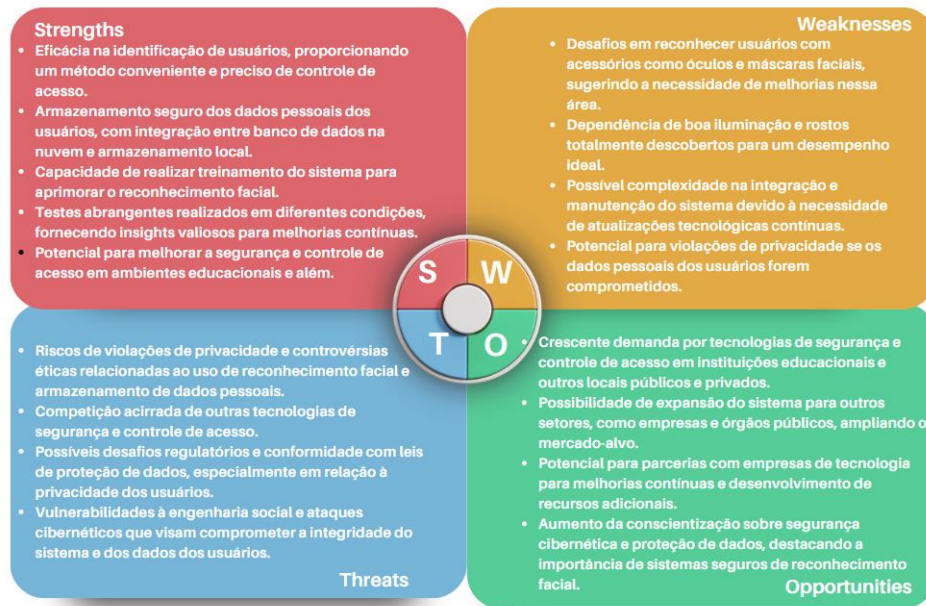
Strengths
• Eficácia na identificação de usuários, proporcionando um método conveniente e preciso de controle de acesso.
• Armazenamento seguro dos dados pessoais dos usuários, com integração entre banco de dados na nuvem e armazenamento local.
• Capacidade de realizar treinamento do sistema para aprimorar o reconhecimento facial.
• Testes abrangentes realizados em diferentes condições, fornecendo insights valiosos para melhorias contínuas.
• Potencial para melhorar a segurança e controle de acesso em ambientes educacionais e além.

Weaknesses
• Desafios em reconhecer usuários com acessórios como óculos e máscaras faciais, sugerindo a necessidade de melhorias nessa área.
• Dependência de boa iluminação e rostos totalmente descobertos para um desempenho ideal.
• Possível complexidade na integração e manutenção do sistema devido à necessidade de atualizações tecnológicas contínuas.
• Potencial para violações de privacidade se os dados pessoais dos usuários forem comprometidos.

S W T O

• Riscos de violações de privacidade e controvérsias éticas relacionadas ao uso de reconhecimento facial e armazenamento de dados pessoais.
• Competição acirrada de outras tecnologias de segurança e controle de acesso.
• Possíveis desafios regulatórios e conformidade com leis de proteção de dados, especialmente em relação à privacidade dos usuários.
• Vulnerabilidades à engenharia social e ataques cibernéticos que visam comprometer a integridade do sistema e dos dados dos usuários.
Threats

• Crescente demanda por tecnologias de segurança e controle de acesso em instituições educacionais e outros locais públicos e privados.
• Possibilidade de expansão do sistema para outros setores, como empresas e órgãos públicos, ampliando o mercado-alvo.
• Potencial para parcerias com empresas de tecnologia para melhorias contínuas e desenvolvimento de recursos adicionais.
• Aumento da conscientização sobre segurança cibernética e proteção de dados, destacando a importância de sistemas seguros de reconhecimento facial.
Opportunities